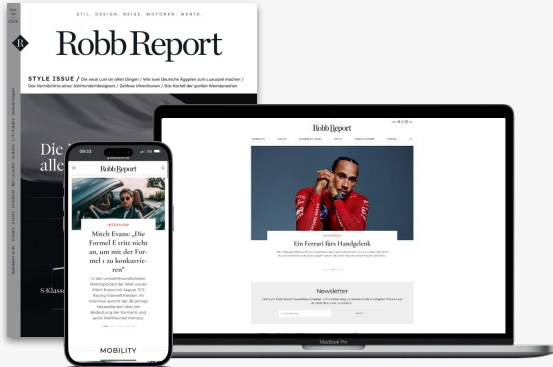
STIL. DESIGN. REISE. MOTOREN. WERTE.

R

Robb Report

STYLE ISSUE / Die neue Lust an alten Dingen / Wie zwei Deutsche Ägypten zum Luxusziel machen / Das Vermächtnis eines Jahrhundertdesigners / Zeitlose Uhrenikonen / Das Kartell der großen Weindynastien

Die
alle

S-Klasse

09:33

Robb Report

Mitch Evans: „Die Formel E tritt nicht an, um mit der Formel 1 zu konkurrieren"

MOBILITY

Robb Report

Ein Ferrari fürs Handgelenk

Newsletter

MacBook Pro